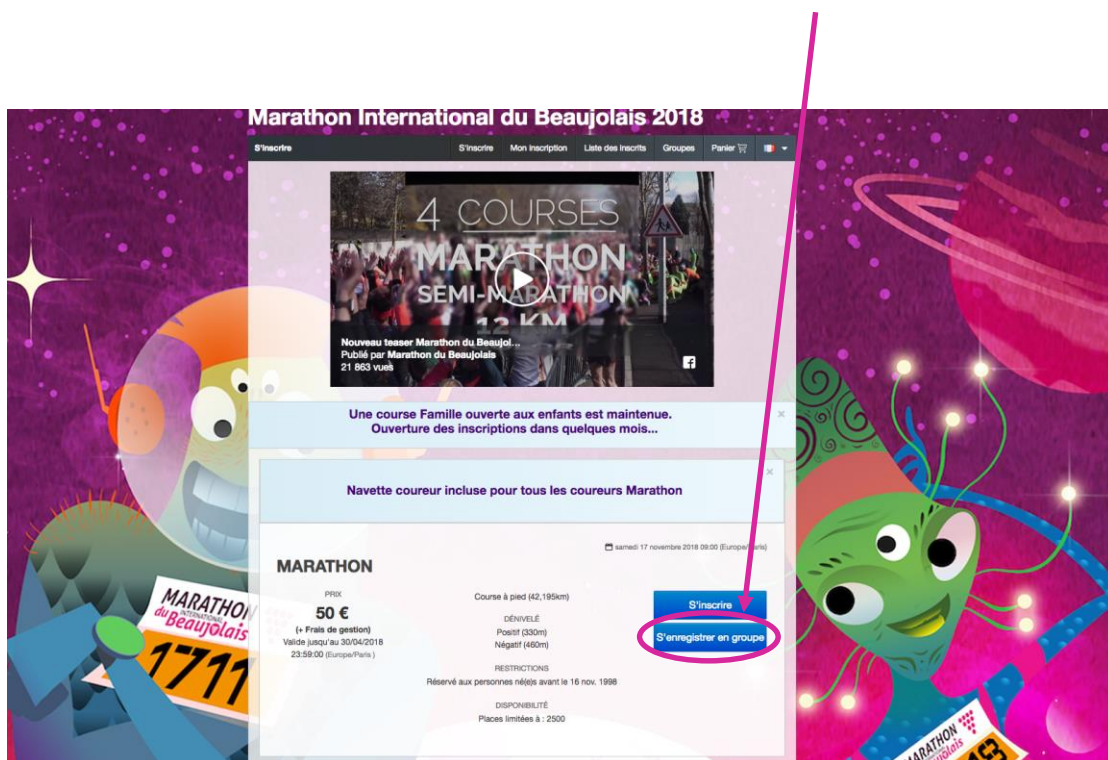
Marathon International du Beaujolais 2018

S'inscrire

S'inscrire Mon inscription Liste des inscrits Groupes Panier

4 COURSES
MARATHON
SEMI-MARATHON
12 KM

Nouveau teaser Marathon du Beaujol...
Publié par Marathon du Beaujolais
21 863 vues

Une course Famille ouverte aux enfants est maintenue.
Ouverture des inscriptions dans quelques mois...

Navette coureur incluse pour tous les coureurs Marathon

samedi 17 novembre 2018 09:00 (Europe/Paris)

MARATHON

PRIX
50 €
(+ Frais de gestion)
Valide jusqu'au 30/04/2018 23:59:00 (Europe/Paris)

Course à pied (42,195km)

DÉNIVELÉ
Positif (330m)
Négatif (460m)

RESTRICTIONS
Réservé aux personnes né(e)s avant le 16 nov. 1998

DISPONIBILITÉ
Places limitées à : 2500

S'inscrire
S'enregistrer en groupe

MARATHON INTERNATIONAL du Beaujolais
1711

MARATHON du Beaujolais
13